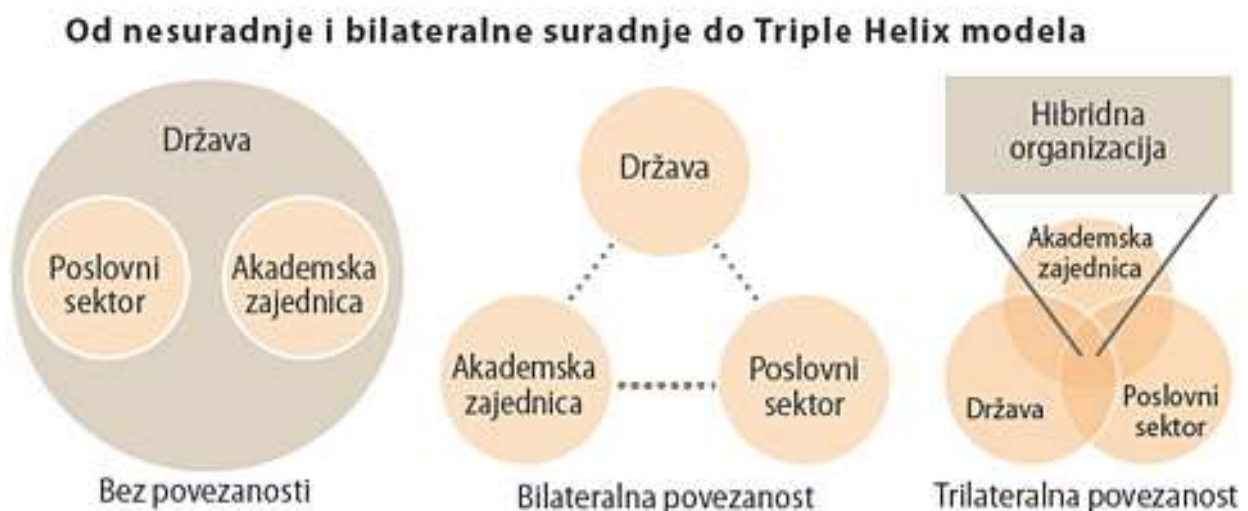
Od nesuradnje i bilateralne suradnje do Triple Helix modela

Država

Poslovni sektor

Akademska zajednica

Bez povezanosti

Država

Akademska zajednica

Poslovni sektor

Bilateralna povezanost

Hibridna organizacija

Akademska zajednica

Država

Poslovni sektor

Trilateralna povezanost